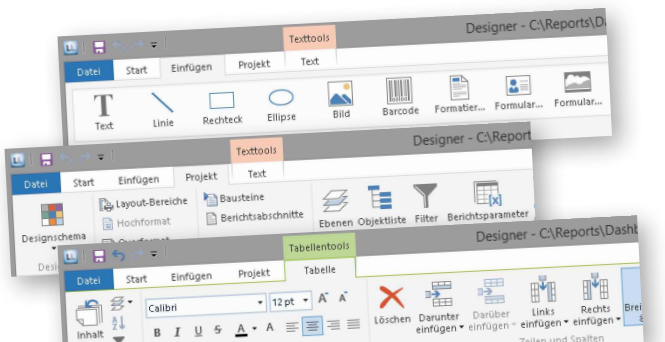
Texttools
Designer - C:\Reports\Da
Datei Start Einfügen Projekt Text
Text Linie Rechteck Ellipse Bild Barcode Formatier... Formular... Formular...

Texttools
Designer - C:\Report
Datei Start Einfügen Projekt Text
Layout-Bereiche
Hochformat
Bausteine
Berichtsabschnitte
Designschema
Ebenen Objektliste Filter Berichtsparameter

Tabellentools
Designer - C:\Reports\Dashb
Datei Start Einfügen Projekt Tabelle
Calibri
12 pt
Inhalt
Löschen Darunter einfügen Darüber einfügen Links einfügen Rechts einfügen
Zeilen und Spalten